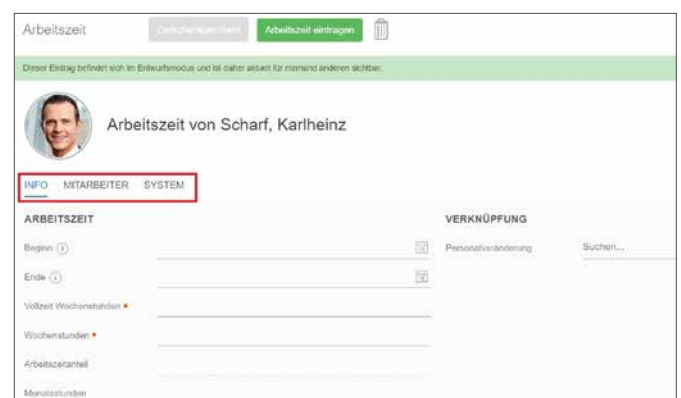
Arbeitszeit

Zwischenspeichern

Arbeitszeit eintragen

Dieser Eintrag befindet sich im Entwurfsmodus und ist daher aktuell für niemand anderen sichtbar.

Arbeitszeit von Scharf, Karlheinz

INFO MITARBEITER SYSTEM

ARBEITSZEIT

Beginn

Ende

Vollzeit Wochenstunden •

Wochenstunden •

Arbeitszeitanteil

Monatsstunden

VERKNÜPFUNG

Personalveränderung

Suchen...